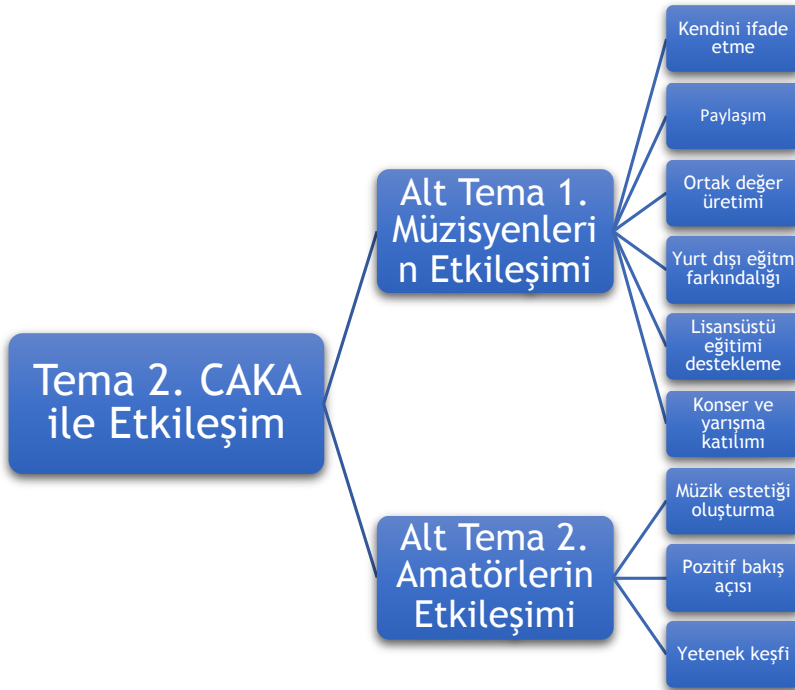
Tema 2. CAKA ile Etkileşim

Alt Tema 1. Müzisyenlerin Etkileşimi

Kendini ifade etme

Paylaşım

Ortak değer üretimi

Yurt dışı eğitm farkındalığı

Lisansüstü eğitimi destekleme

Konser ve yarışma katılımı

Alt Tema 2. Amatörlerin Etkileşimi

Müzik estetiği oluşturma

Pozitif bakış açısı

Yetenek keşfi